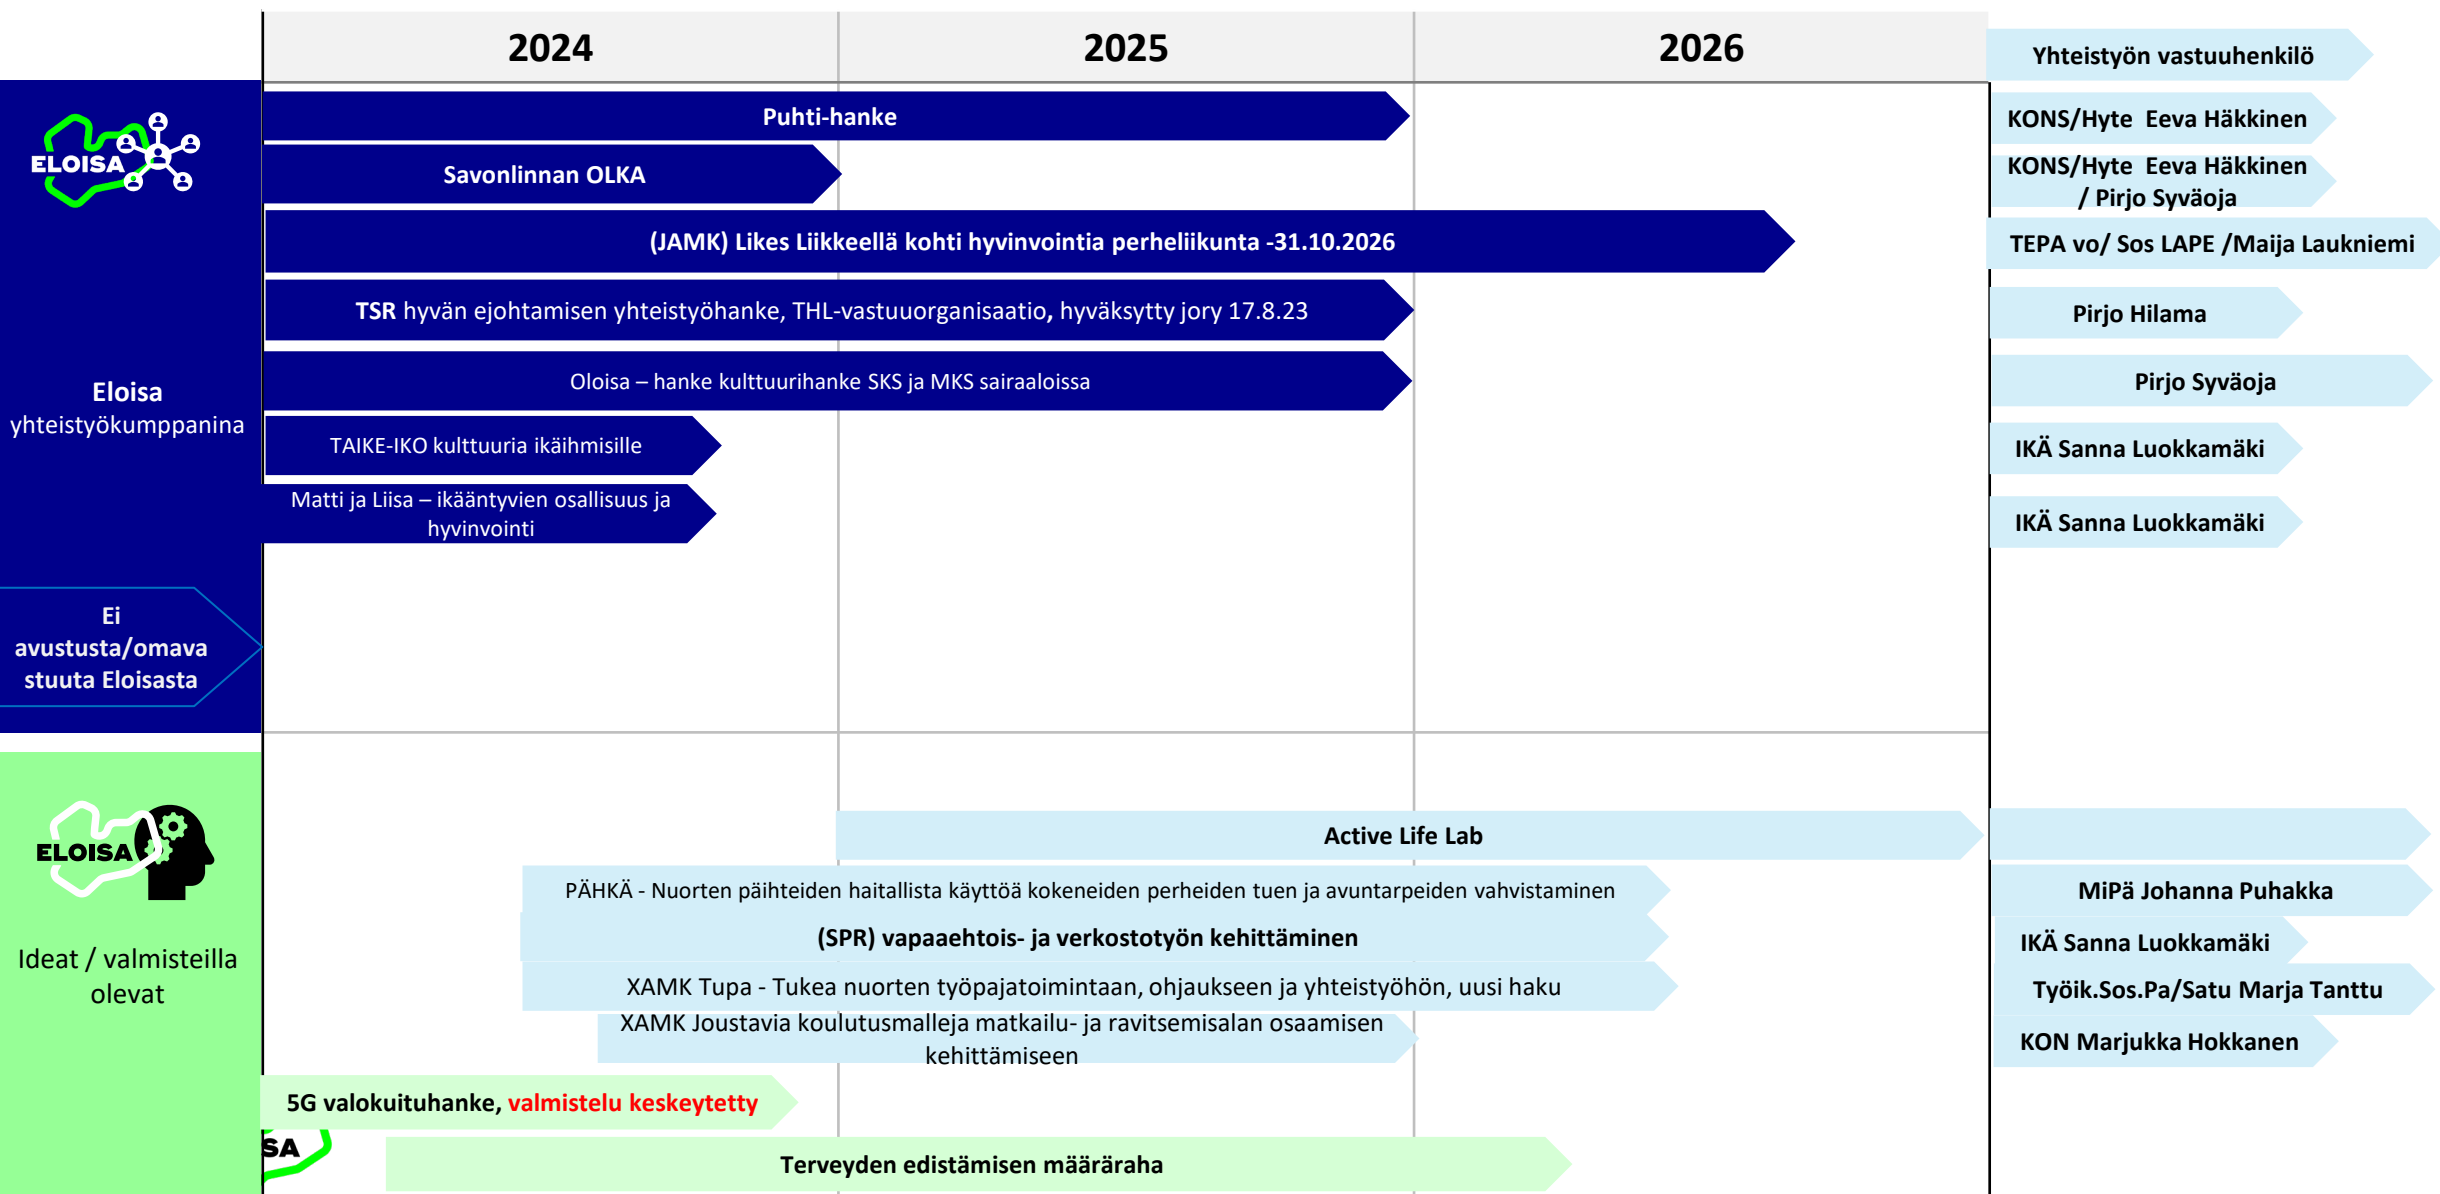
2024

2025

2026

Yhteistyön vastuuhenkilö

ELOISA

Eloisa yhteistyökumppanina

Puhti-hanke

KONS/Hyte Eeva Häkkinen

Savonlinnan OLKA

KONS/Hyte Eeva Häkkinen / Pirjo Syväoja

(JAMK) Likes Liikkeellä kohti hyvinvointia perheliikunta -31.10.2026

TEPA vo/ Sos LAPE /Maija Laukniemi

TSR hyvän ejohtamisen yhteistyöhanke, THL-vastuuorganisaatio, hyväksytty jory 17.8.23

Pirjo Hilama

Oloisa – hanke kulttuurihanke SKS ja MKS sairaaloissa

Pirjo Syväoja

TAIKE-IKO kulttuuria ikäihmisille

IKÄ Sanna Luokkamäki

Matti ja Liisa – ikääntyvien osallisuus ja hyvinvointi

IKÄ Sanna Luokkamäki

Ei avustusta/omava stuuta Eloisasta

ELOISA

Ideat / valmisteilla olevat

Active Life Lab

PÄHKÄ - Nuorten päihteiden haitallista käyttöä kokeneiden perheiden tuen ja avuntarpeiden vahvistaminen

MiPä Johanna Puhakka

(SPR) vapaaehtois- ja verkostotyön kehittäminen

IKÄ Sanna Luokkamäki

XAMK Tupa - Tukea nuorten työpajatoimintaan, ohjaukseen ja yhteistyöhön, uusi haku

Työik.Sos.Pa/Satu Marja Tanttu

XAMK Joustavia koulutusmalleja matkailu- ja ravitsemisalan osaamisen kehittämiseen

KON Marjukka Hokkanen

5G valokuituhanke, valmistelu keskeytetty

SA

Terveyden edistämisen määräraha